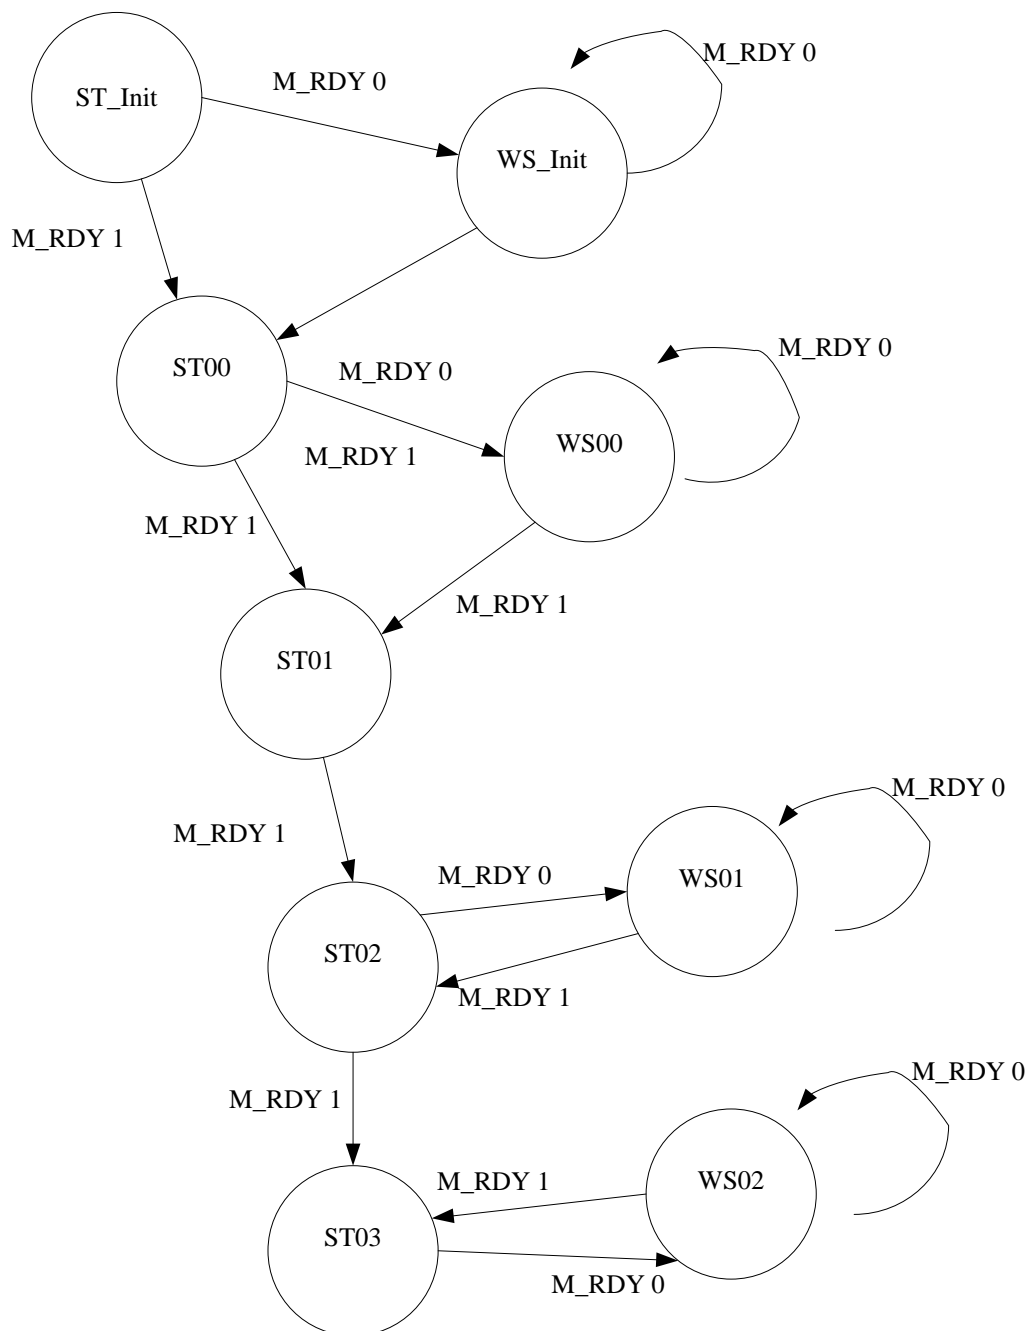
ST_Init

M_RDY 0

M_RDY 0

WS_Init

M_RDY 1

ST00

M_RDY 0

M_RDY 0

M_RDY 1

WS00

M_RDY 1

M_RDY 1

ST01

M_RDY 0

M_RDY 1

M_RDY 0

WS01

ST02

M_RDY 1

M_RDY 0

M_RDY 1

M_RDY 1

WS02

ST03

M_RDY 0